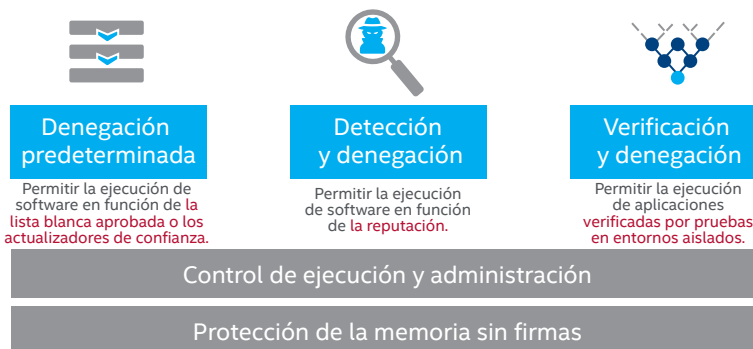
Denegación predeterminada

Permitir la ejecución de software en función de la lista blanca aprobada o los actualizadores de confianza.

Detección y denegación

Permitir la ejecución de software en función de la reputación.

Verificación y denegación

Permitir la ejecución de aplicaciones verificadas por pruebas en entornos aislados.

Control de ejecución y administración

Protección de la memoria sin firmas